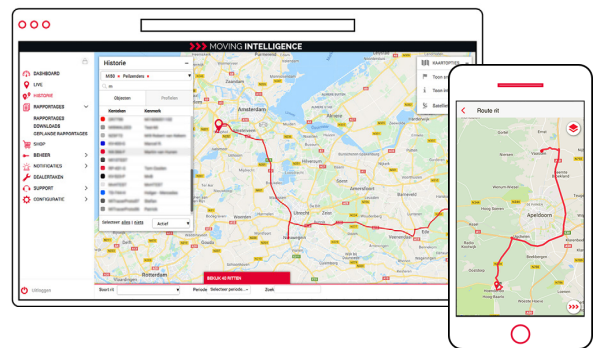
MOVING INTELLIGENCE

DASHBOARD
LIVE
HISTORIE
RAPPORTAGES
RAPPORTAGES
DOWNLOADS
GEPLANDE RAPPORTAGES
SHOP
BEHEER
NOTIFICATIES
DEALERTAKEN
SUPPORT
CONFIGURATIE

Uitloggen

Historie
Objecten
Profielen
Kenteken
Kenmerk
Selecteer alles | lichts
Actief

KAARTOPTIES
Toon
Toon
Satelliet

Amsterdam
Hilversum
Amersfoort
Utrecht
Zeist
Woerden
Ede
Veenendaal
Rotterdam

BEKIJK 42 RITTEN

Soort rit
Periode
Selecteer periode...
Zoek

Route rit
Apeldoorn
Vaassen
Hoog Soeren